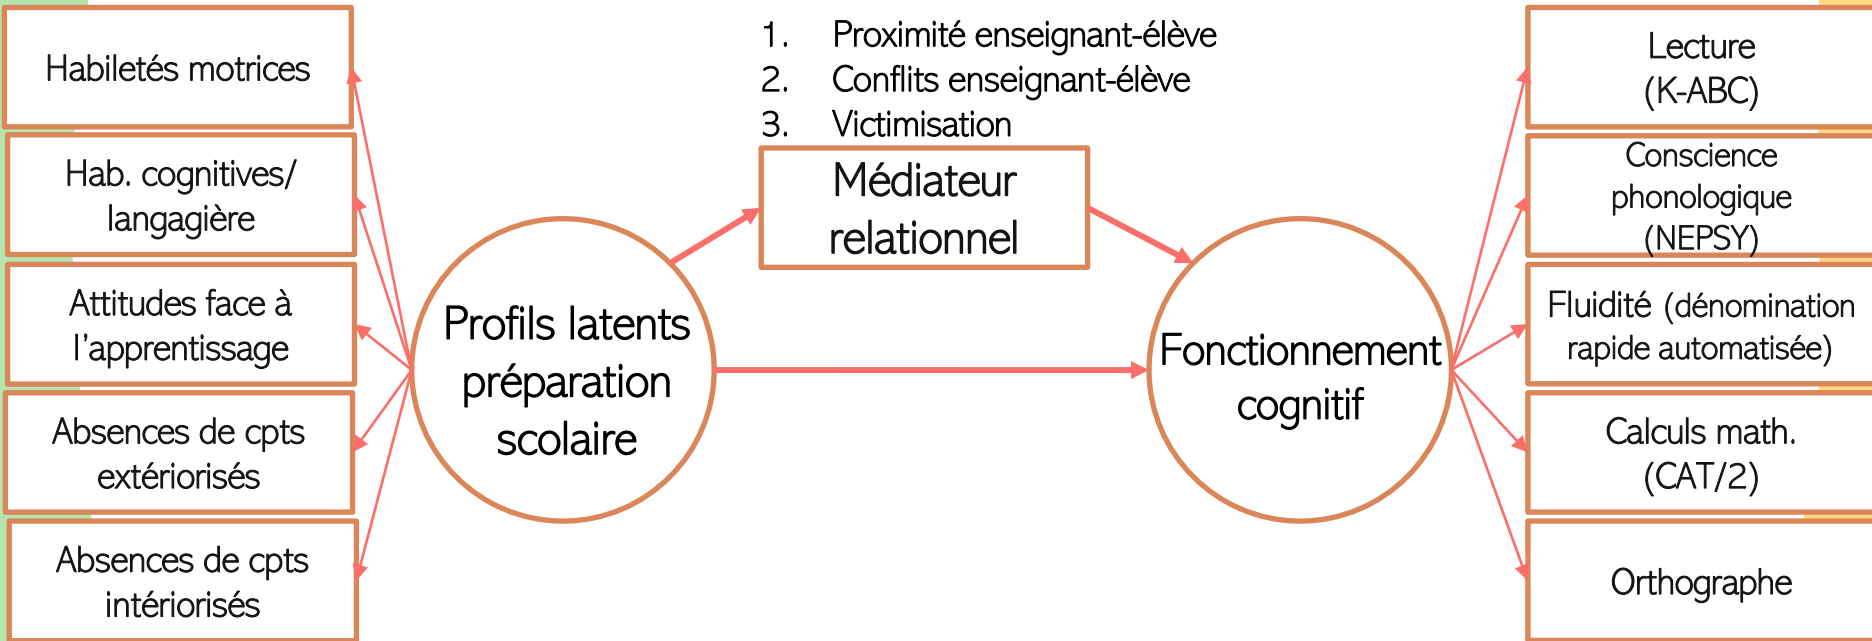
Habiletés motrices

Hab. cognitives/ langagière

Attitudes face à l'apprentissage

Absences de cpts extériorisés

Absences de cpts intériorisés

Profils latents préparation scolaire

1. Proximité enseignant-élève
2. Conflits enseignant-élève
3. Victimisation

Médiateur relationnel

Fonctionnement cognitif

Lecture (K-ABC)

Conscience phonologique (NEPSY)

Fluidité (dénomination rapide automatisée)

Calculs math. (CAT/2)

Orthographe